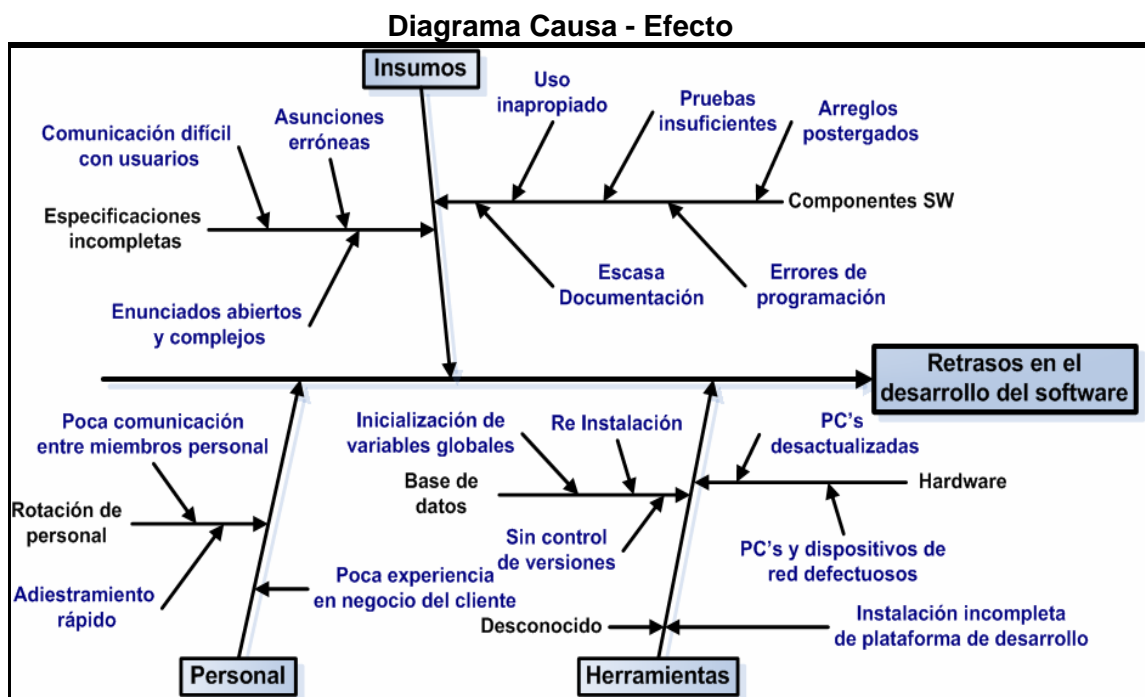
Diagrama Causa - Efecto

Insumos

Comunicación difícil con usuarios

Asunciones erróneas

Uso inapropiado

Pruebas insuficientes

Arreglos postergados

Especificaciones incompletas

Componentes SW

Escasa Documentación

Errores de programación

Enunciados abiertos y complejos

Retrasos en el desarrollo del software

Poca comunicación entre miembros personal

Inicialización de variables globales

Re Instalación

PC's desactualizadas

Base de datos

Hardware

Rotación de personal

Sin control de versiones

PC's y dispositivos de red defectuosos

Adiestramiento rápido

Poca experiencia en negocio del cliente

Instalación incompleta de plataforma de desarrollo

Desconocido

Personal

Herramientas